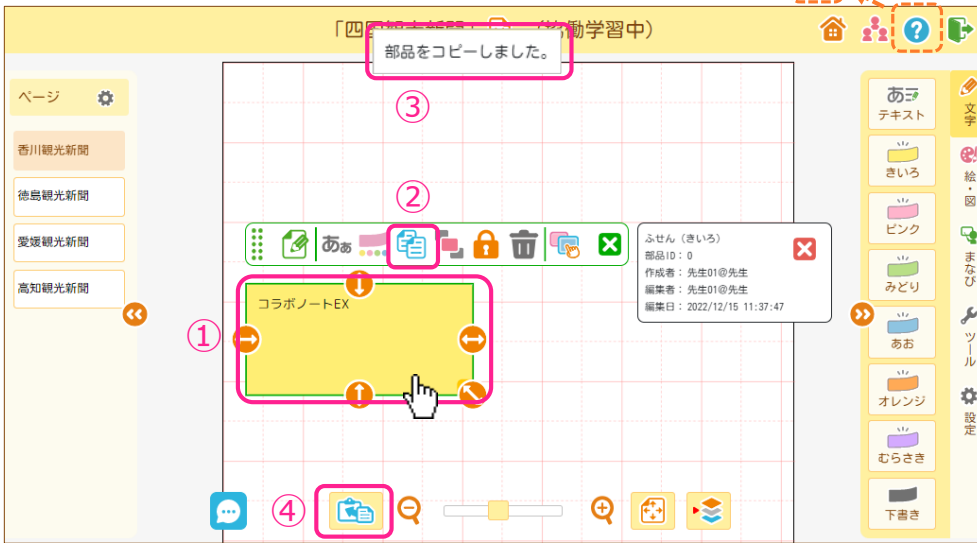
「四国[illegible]（協働学習中）

部品をコピーしました。

③

②

ページ

香川観光新聞

徳島観光新聞

愛媛観光新聞

高知観光新聞

あぁ

ふせん（きいろ）
部品ID：0
作成者：先生01@先生
編集者：先生01@先生
編集日：2022/12/15 11:37:47

①

コラボノートEX

④

あ
テキスト

きいろ

ピンク

みどり

あお

オレンジ

むらさき

下書き

文字

絵・図

まなび

ツール

設定